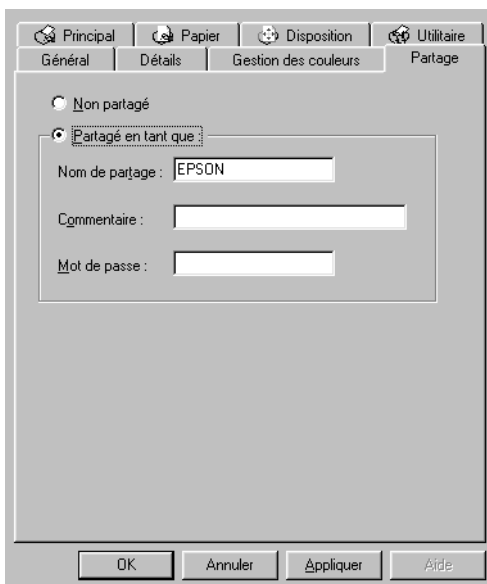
Principal | Papier | Disposition | Utilitaire
Général | Détails | Gestion des couleurs | Partage

Non partagé

Partagé en tant que :

Nom de partage : EPSON

Commentaire :

Mot de passe :

OK | Annuler | Appliquer | Aide